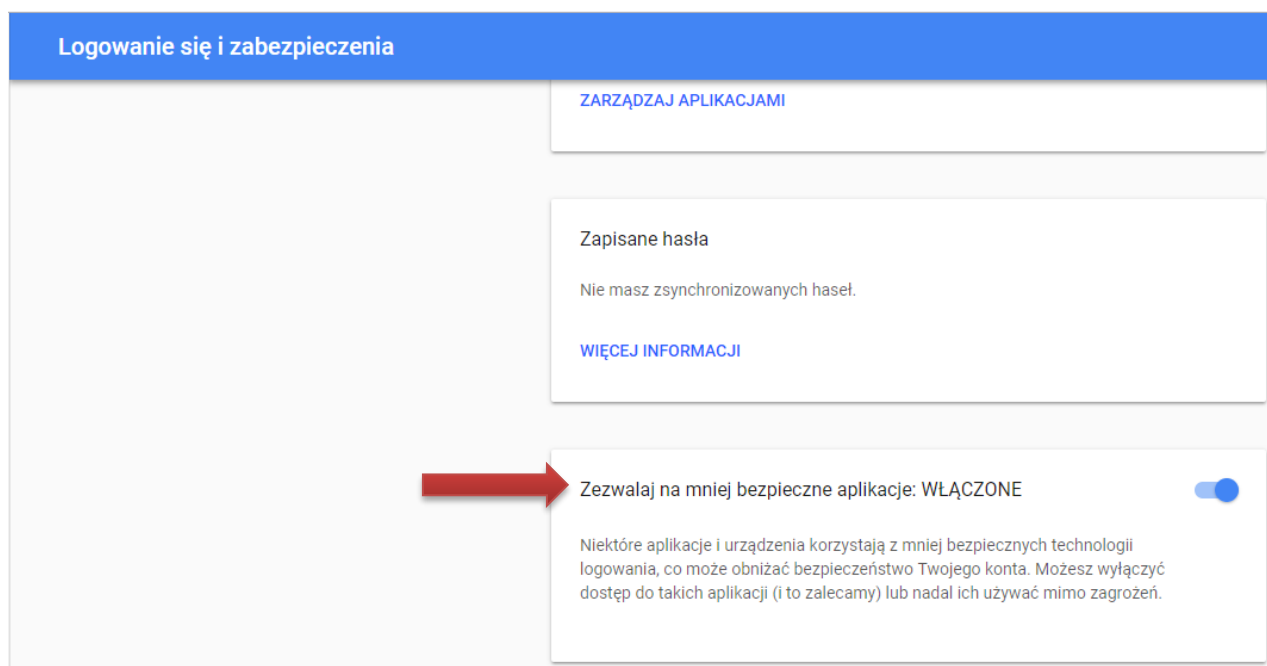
Logowanie się i zabezpieczenia

ZARZĄDZAJ APLIKACJAMI

Zapisane hasła

Nie masz zsynchronizowanych haseł.

WIĘCEJ INFORMACJI

Zezwalaj na mniej bezpieczne aplikacje: WŁĄCZONE

Niektóre aplikacje i urządzenia korzystają z mniej bezpiecznych technologii logowania, co może obniżać bezpieczeństwo Twojego konta. Możesz wyłączyć dostęp do takich aplikacji (i to zalecamy) lub nadal ich używać mimo zagrożeń.